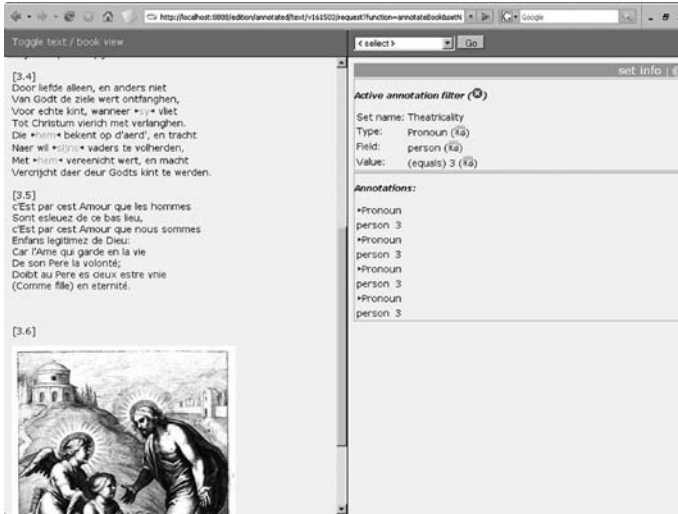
http://localhost:8080/edition/annotated/text/v161503/request?function=annotateBookBaseN

Google

Toggle text / book view

< select >

Go

set info |

[3.4]
Door liefde alleen, en anders niet
Van Godt de ziele wert ontfanghen,
Voor echte kint, wanneer ▸sy◂ vliet
Tot Christum vierich met verlanghen.
Die ▸hem◂ bekent op d'aerd', en tracht
Naer wil ▸sijns◂ vaders te volherden,
Met ▸hem◂ vereenicht wert, en macht
Vercrijcht daer deur Godts kint te werden.

[3.5]
c'Est par cest Amour que les hommes
Sont esleuez de ce bas lieu,
c'Est par cest Amour que nous sommes
Enfans legitimez de Dieu:
Car l'Ame qui garde en la vie
De son Pere la volonté;
Doibt au Pere es cieux estre vnie
(Comme fille) en eternité.

[3.6]

Active annotation filter

Set name: Theatricality
Type: Pronoun
Field: person
Value: (equals) 3

Annotations:

▸Pronoun
person 3
▸Pronoun
person 3
▸Pronoun
person 3
▸Pronoun
person 3